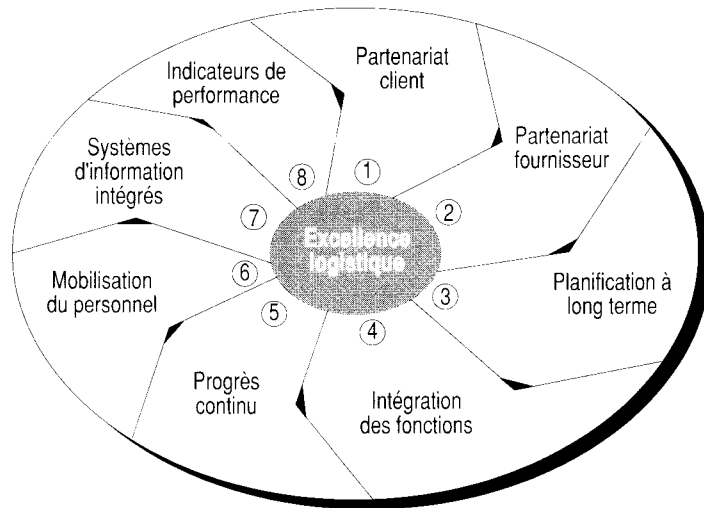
Excellence logistique

1 Partenariat client

2 Partenariat fournisseur

3 Planification à long terme

4 Intégration des fonctions

5 Progrès continu

6 Mobilisation du personnel

7 Systèmes d'information intégrés

8 Indicateurs de performance